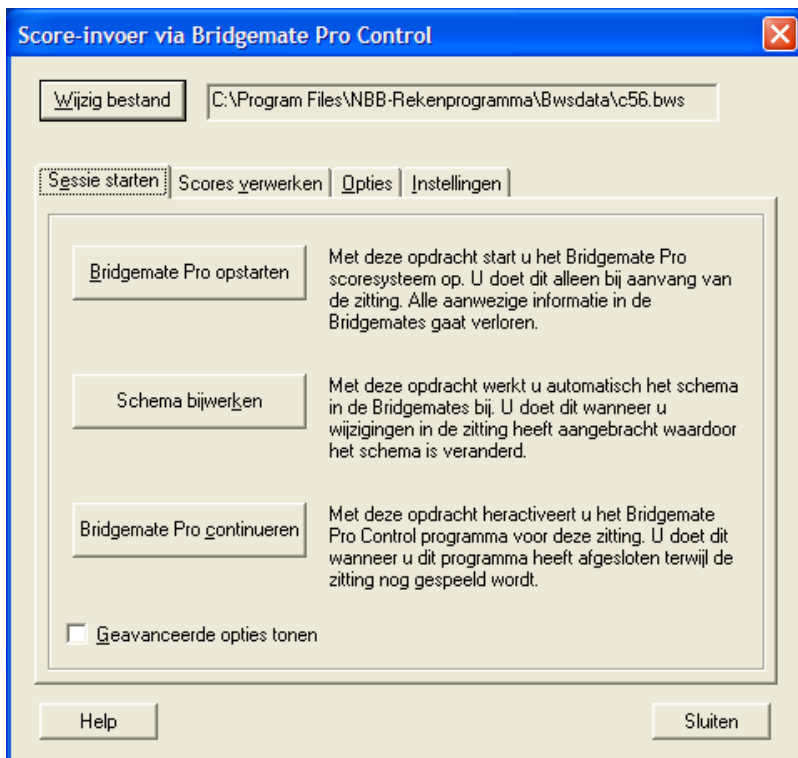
Score-invoer via Bridgemate Pro Control

Wijzig bestand

C:\Program Files\NBB-Rekenprogramma\Bwsdata\c56.bws

Sessie starten | Scores verwerken | Opties | Instellingen

Bridgemate Pro opstarten

Met deze opdracht start u het Bridgemate Pro scoresysteem op. U doet dit alleen bij aanvang van de zitting. Alle aanwezige informatie in de Bridgemates gaat verloren.

Schema bijwerken

Met deze opdracht werkt u automatisch het schema in de Bridgemates bij. U doet dit wanneer u wijzigingen in de zitting heeft aangebracht waardoor het schema is veranderd.

Bridgemate Pro continueren

Met deze opdracht heractiveert u het Bridgemate Pro Control programma voor deze zitting. U doet dit wanneer u dit programma heeft afgesloten terwijl de zitting nog gespeeld wordt.

Geavanceerde opties tonen

Help

Sluiten